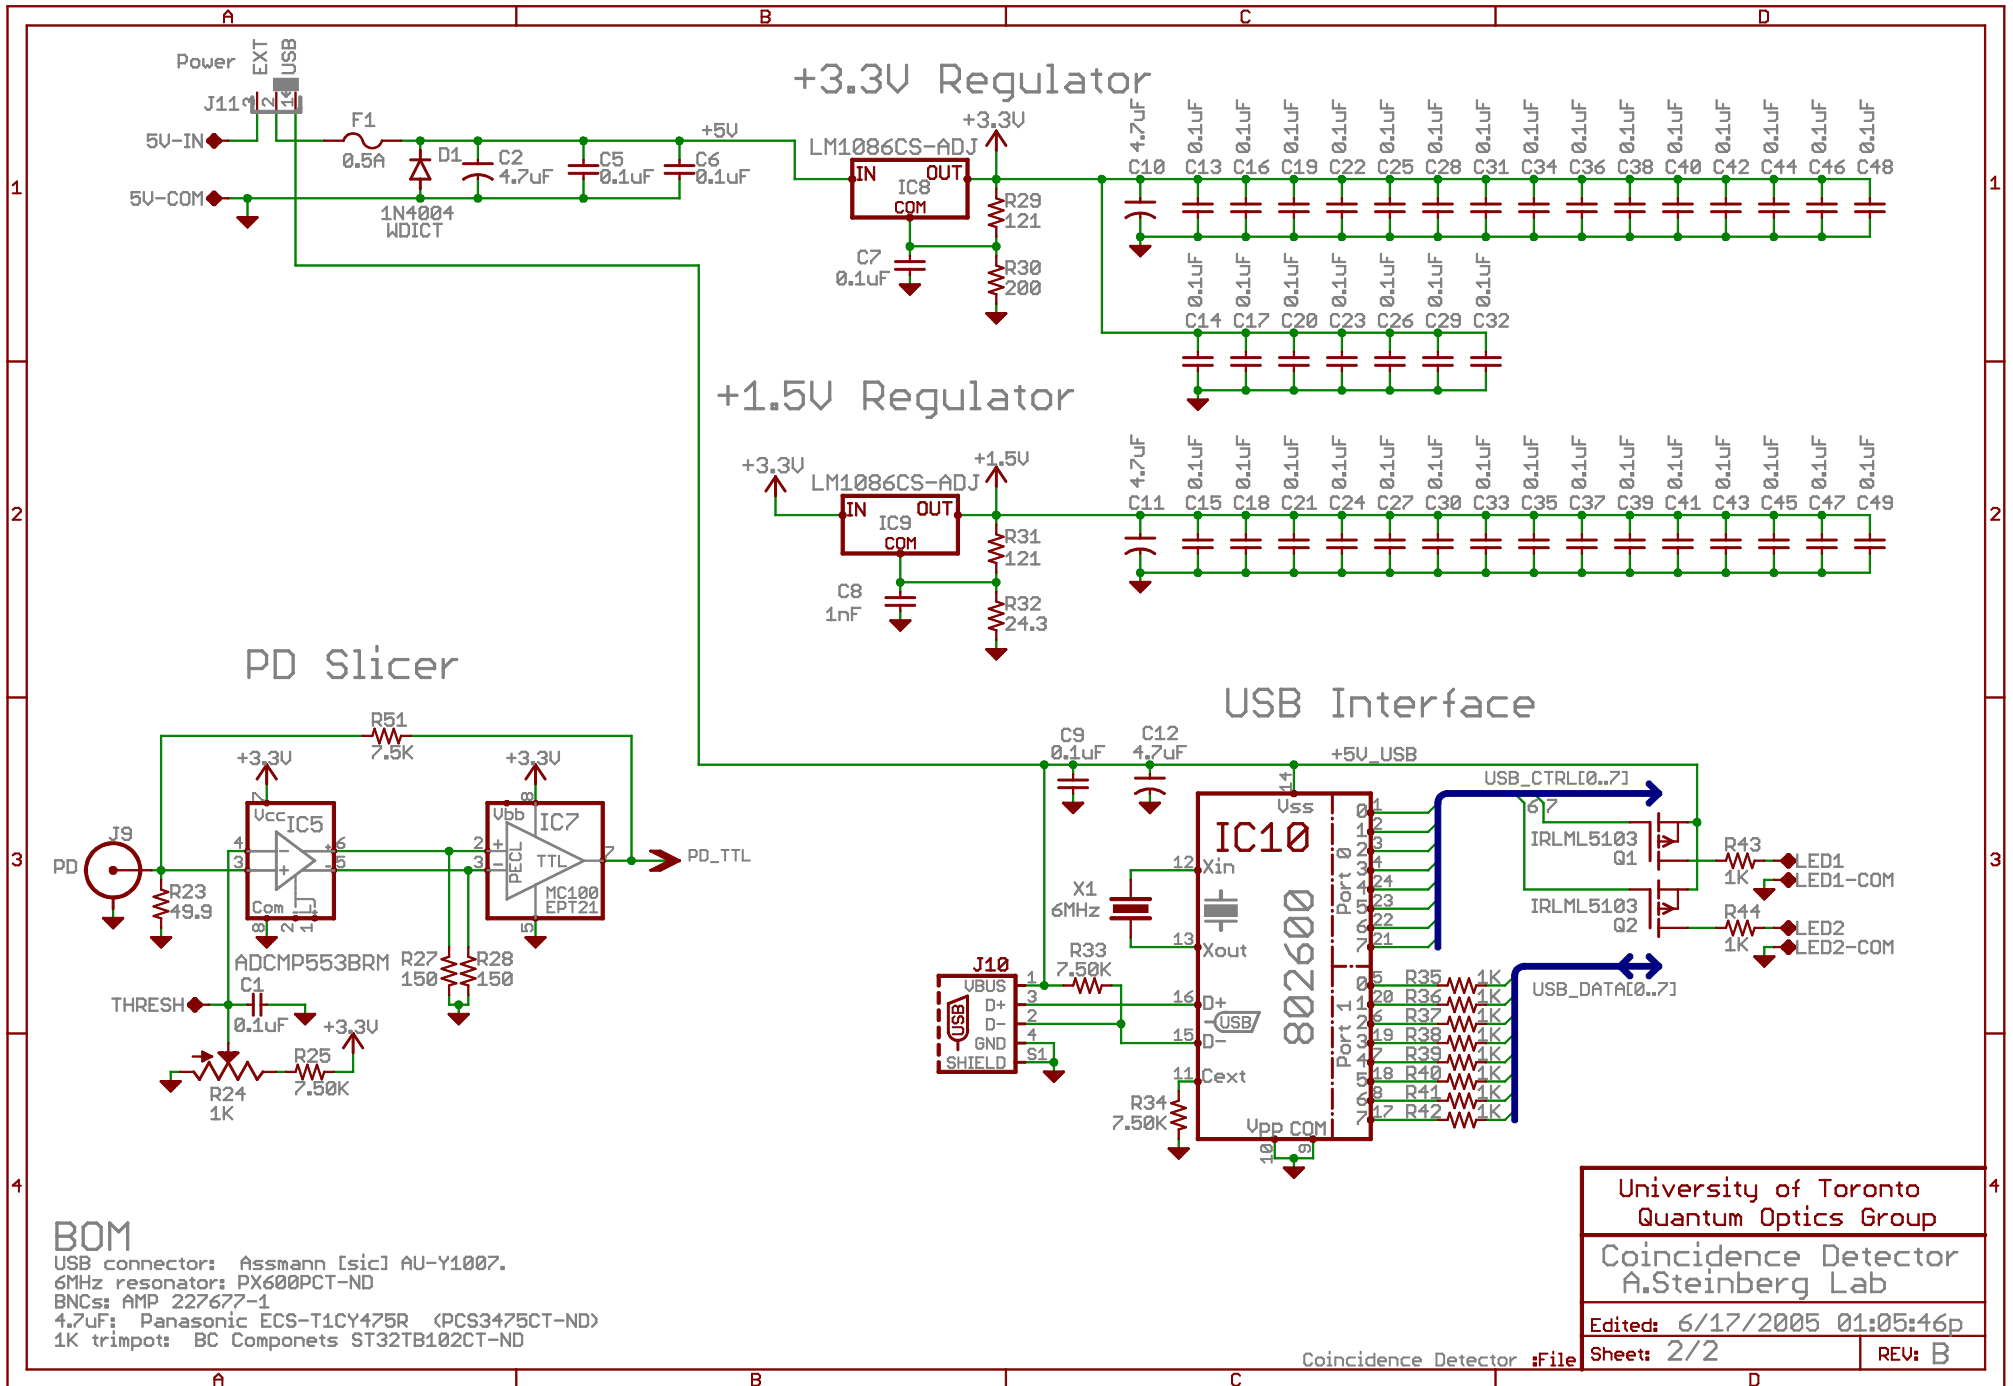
A B C D

1 2 3 4

+3.3V Regulator

Power EXT USB
J11
5V-IN
5V-COM
F1 0.5A
D1
1N4004 WDICT
C2 4.7uF
C5 0.1uF
C6 0.1uF
+5V
LM1086CS-ADJ
IN OUT IC8 COM
+3.3V
R29 121
C7 0.1uF
R30 200

4.7uF C10
0.1uF C13 C16 C19 C22 C25 C28 C31 C34 C36 C38 C40 C42 C44 C46 C48
0.1uF C14 C17 C20 C23 C26 C29 C32

+1.5V Regulator

+3.3V
LM1086CS-ADJ
IN OUT IC9 COM
+1.5V
R31 121
C8 1nF
R32 24.3
4.7uF C11
0.1uF C15 C18 C21 C24 C27 C30 C33 C35 C37 C39 C41 C43 C45 C47 C49

PD Slicer

R51 7.5K
+3.3V
+3.3V
J9
PD
R23 49.9
Vcc IC5
Com
ADCMP553BRM
Vbb IC7
PECL TTL
MC100 EPT21
PD_TTL
R27 150
R28 150
THRESH
C1 0.1uF
+3.3V
R25 7.50K
R24 1K

USB Interface

C9 0.1uF
C12 4.7uF
+5V_USB
USB_CTRL[0..7]
Vss
IC10
802600
Xin
Xout
X1 6MHz
Port 0
Port 1
IRLML5103 Q1
IRLML5103 Q2
R43 1K LED1 LED1-COM
R44 1K LED2 LED2-COM
J10
VBUS D+ D- GND SHIELD
USB
R33 7.50K
D+ D-
Cext
R34 7.50K
Vpp COM
R35 R36 R37 R38 R39 R40 R41 R42 1K
USB_DATA[0..7]

BOM
USB connector: Assmann [sic] AU-Y1007.
6MHz resonator: PX600PCT-ND
BNCs: AMP 227677-1
4.7uF: Panasonic ECS-T1CY475R (PCS3475CT-ND)
1K trimpot: BC Componets ST32TB102CT-ND

Coincidence Detector :File

University of Toronto
Quantum Optics Group
Coincidence Detector
A.Steinberg Lab
Edited: 6/17/2005 01:05:46p
Sheet: 2/2
REV: B